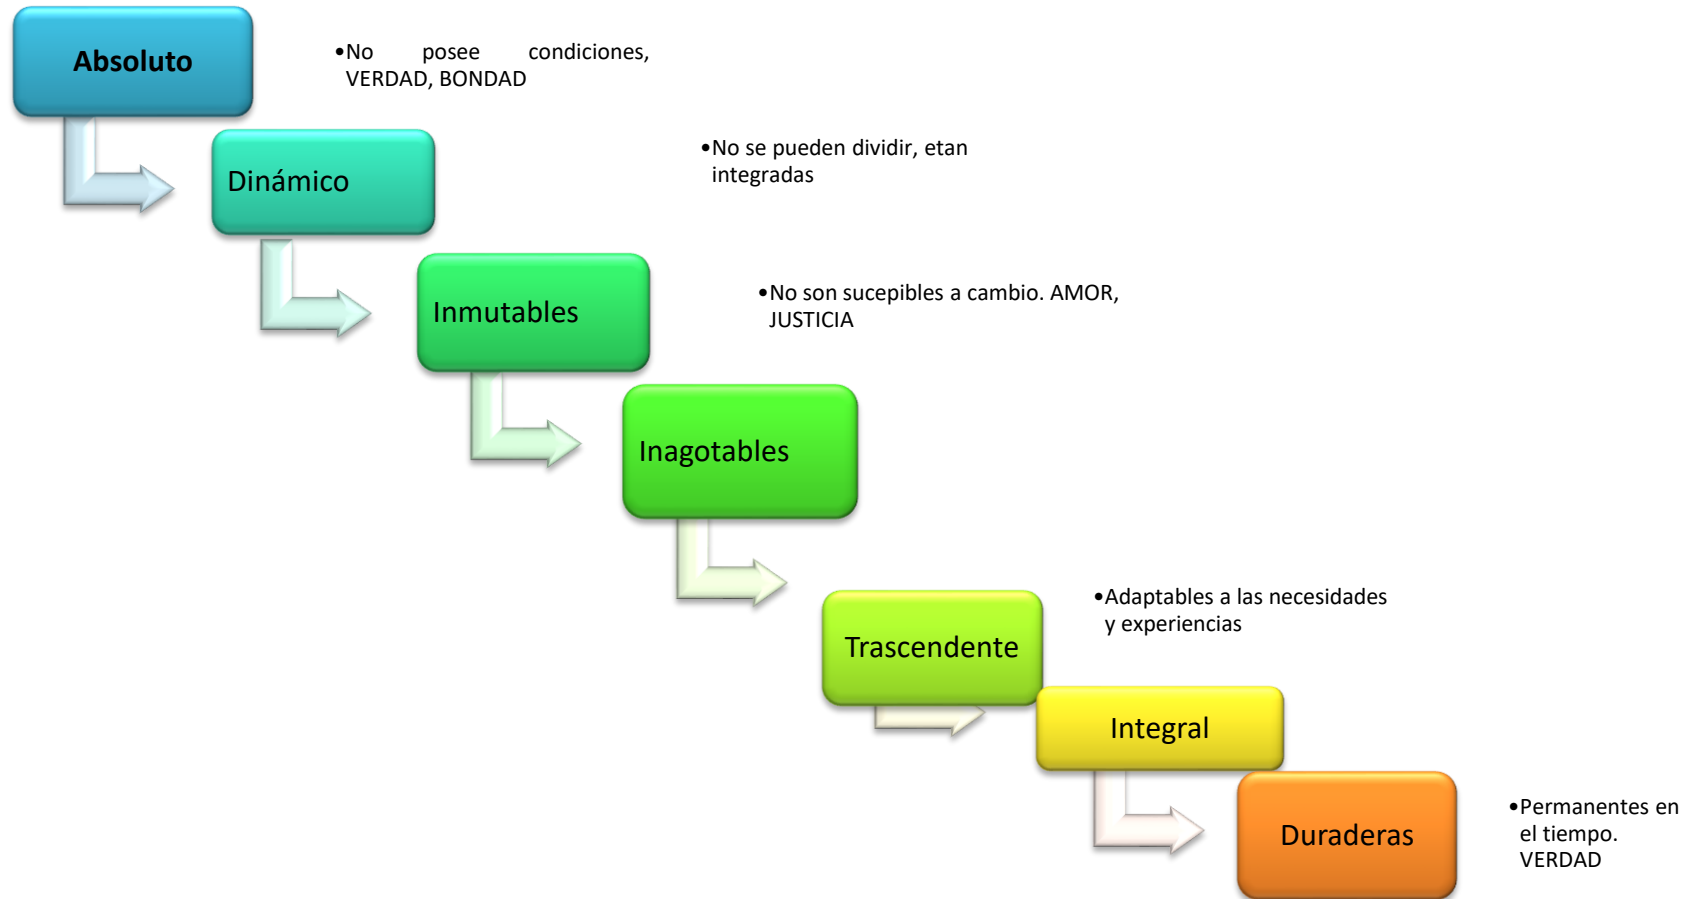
Absoluto

•No posee condiciones, VERDAD, BONDAD

Dinámico

•No se pueden dividir, etan integradas

Inmutables

•No son sucepibles a cambio. AMOR, JUSTICIA

Inagotables

Trascendente

•Adaptables a las necesidades y experiencias

Integral

Duraderas

•Permanentes en el tiempo. VERDAD